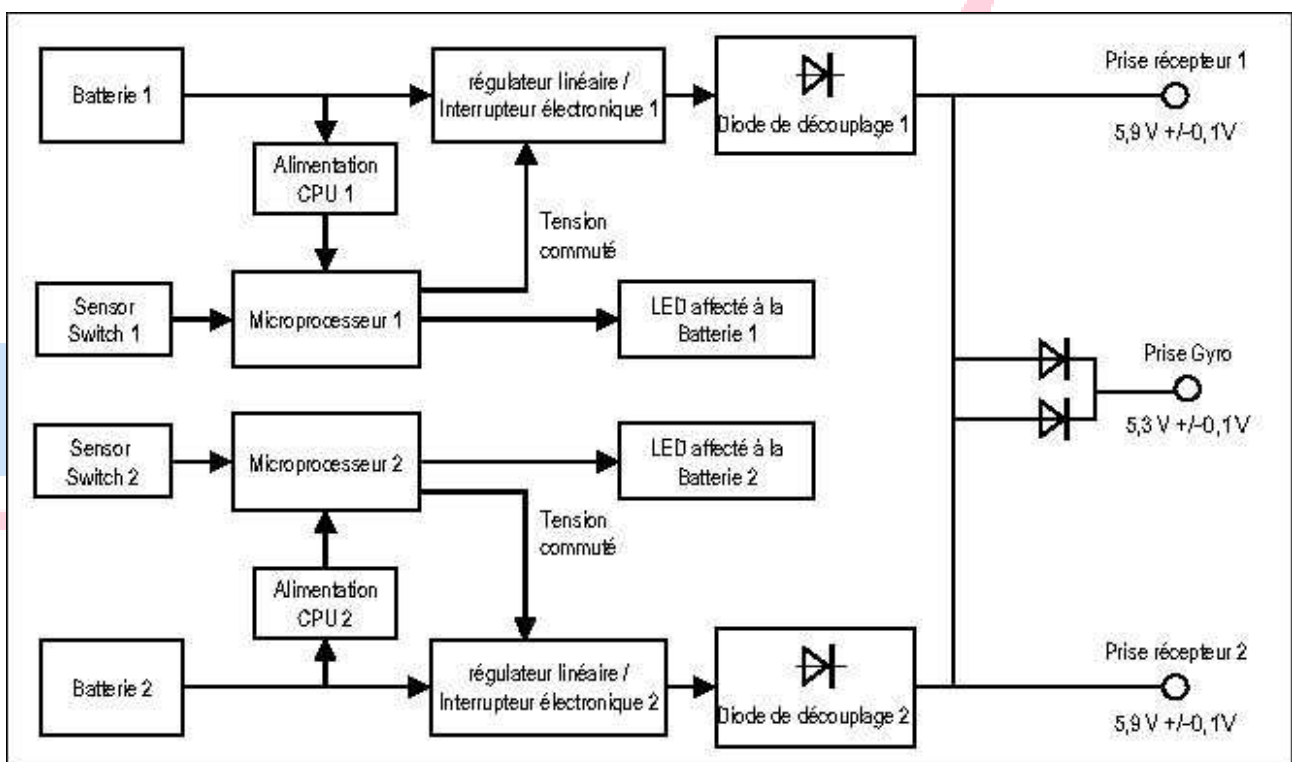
Batterie 1

régulateur linéaire / Interrupteur électronique 1

Diode de découplage 1

Prise récepteur 1

5,9 V +/-0,1V

Alimentation CPU 1

Tension commuté

Sensor Switch 1

Microprocesseur 1

LED affecté à la Batterie 1

Prise Gyro

5,3 V +/-0,1V

Sensor Switch 2

Microprocesseur 2

LED affecté à la Batterie 2

Tension commuté

Alimentation CPU 2

Batterie 2

régulateur linéaire / Interrupteur électronique 2

Diode de découplage 2

Prise récepteur 2

5,9 V +/-0,1V